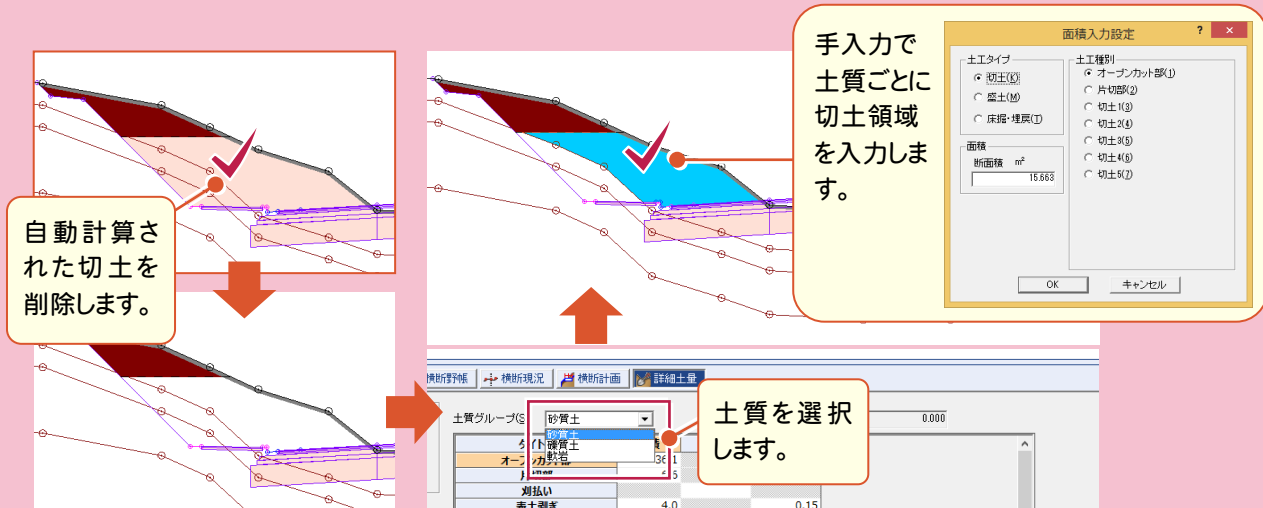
自動計算された切土を削除します。

手入力で土質ごとに切土領域を入力します。

面積入力設定

土工タイプ
◉ 切土(K)
○ 盛土(M)
○ 床掘・埋戻(T)

土工種別
◉ オープンカット部(1)
○ 片切部(2)
○ 切土1(3)
○ 切土2(4)
○ 切土3(5)
○ 切土4(6)
○ 切土5(7)

面積
断面積 m²
15.563

OK
キャンセル

横断野帳
横断現況
横断計画
詳細土量

土質グループ(S)
砂質土
砂質土
礫質土
軟岩

0.000

タイト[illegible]
オープンカット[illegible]
片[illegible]
法払い
表土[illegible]
36
1
5
4.0
0.15

土質を選択します。